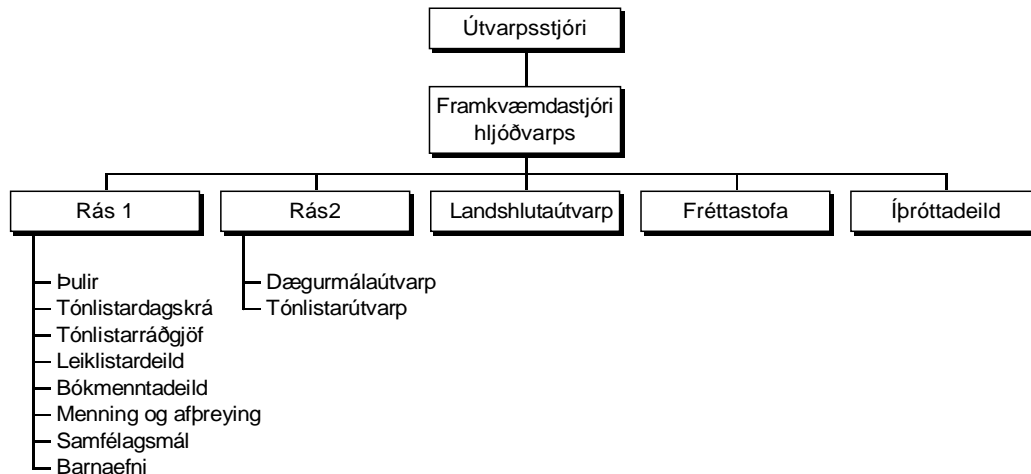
Útvarpsstjóri

Framkvæmdastjóri hljóðvarps

Rás 1

Rás2

Landshlutaútvarp

Fréttastofa

Íþróttadeild

Þulir
Tónlistardagskrá
Tónlistarráðgjöf
Leiklistardeild
Bókmenntadeild
Menning og afþreying
Samfélagsmál
Barnaefni

Dægurmálaútvarp
Tónlistarútvarp